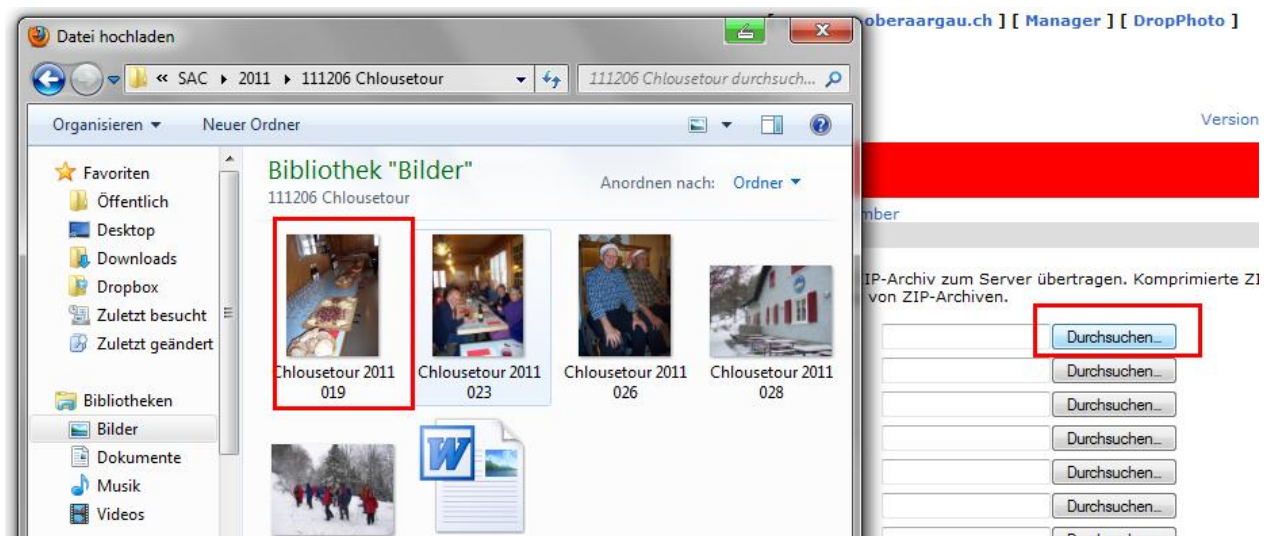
Datei hochladen

« SAC ▸ 2011 ▸ 111206 Chlousetour

111206 Chlousetour durchsuch...

Organisieren ▾ Neuer Ordner

Favoriten
Öffentlich
Desktop
Downloads
Dropbox
Zuletzt besucht
Zuletzt geändert

Bibliotheken
Bilder
Dokumente
Musik
Videos

Bibliothek "Bilder"
111206 Chlousetour

Anordnen nach: Ordner ▾

Chlousetour 2011 019
Chlousetour 2011 023
Chlousetour 2011 026
Chlousetour 2011 028

oberaargau.ch ] [ Manager ] [ DropPhoto ]

Version

mber

IP-Archiv zum Server übertragen. Komprimierte Z
von ZIP-Archiven.

Durchsuchen...
Durchsuchen...
Durchsuchen...
Durchsuchen...
Durchsuchen...
Durchsuchen...